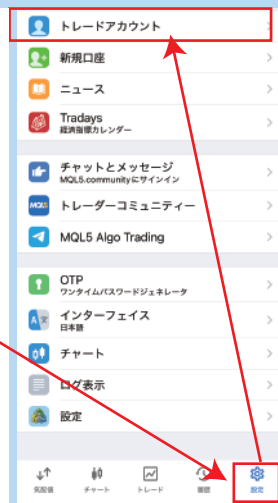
トレードアカウント
新規口座
ニュース
Tradays
経済指標カレンダー
チャットとメッセージ
MQL5.communityにサインイン
MQL5
トレーダーコミュニティー
MQL5 Algo Trading
OTP
ワンタイムパスワードジェネレータ
インターフェイス
日本語
チャート
ログ表示
設定
気配値
チャート
トレード
履歴
設定